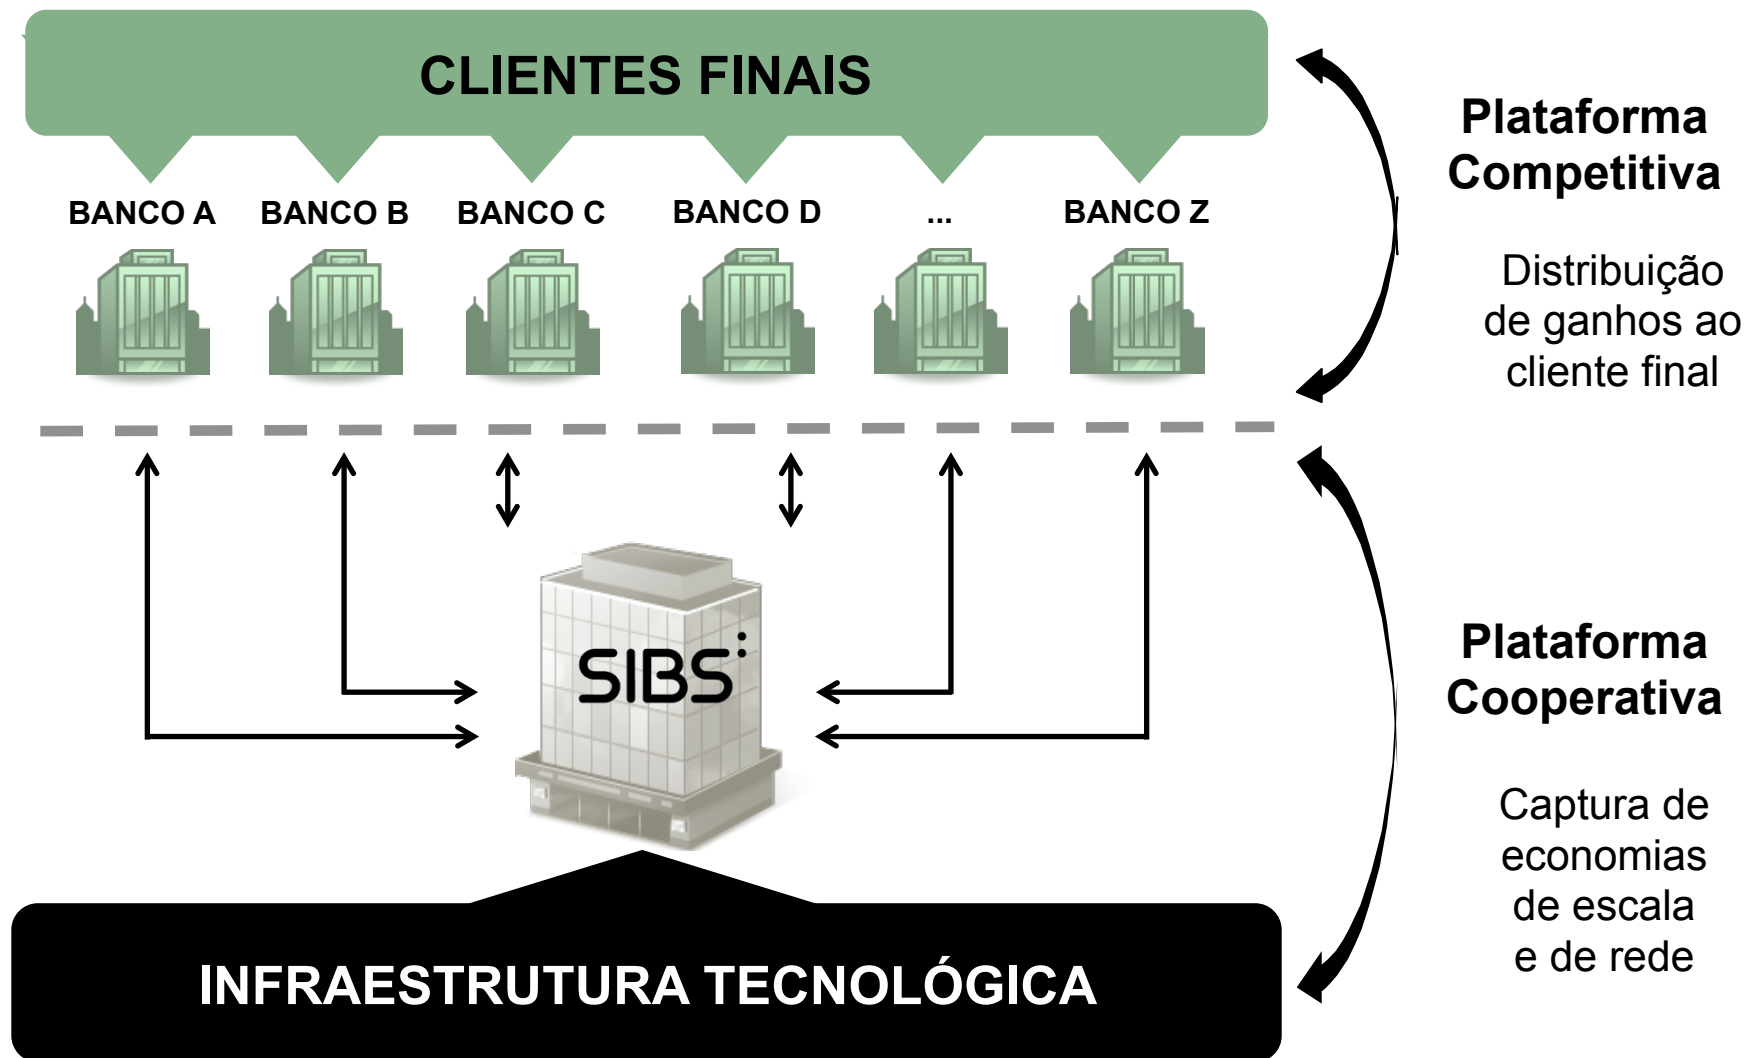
CLIENTES FINAIS

BANCO A BANCO B BANCO C BANCO D ... BANCO Z

SIBS

INFRAESTRUTURA TECNOLÓGICA

Plataforma Competitiva

Distribuição de ganhos ao cliente final

Plataforma Cooperativa

Captura de economias de escala e de rede